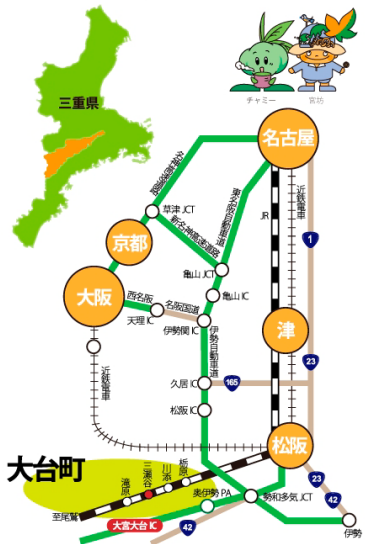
三重県

チャミー

宮坊

名古屋

京都

大阪

津

松阪

大台町

名神高速道路

草津 JCT

新名神高速道路

東名阪自動車道

近鉄電車

JR

1

亀山 JCT

亀山 IC

西名阪

名阪国道

天理 IC

伊勢関 IC

伊勢自動車道

近鉄電車

久居 IC

165

23

松阪 IC

23

42

勢和多気 JCT

美伊勢 PA

滝原

三瀬谷

川添

栃原

至尾鷲

大宮大台 IC

42

伊勢